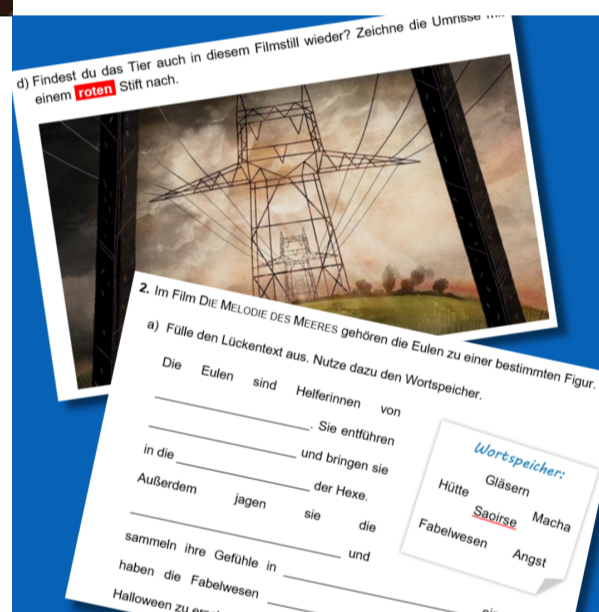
d) Findest du das Tier auch in diesem Filmstill wieder? Zeichne die Umrisse mit einem roten Stift nach.

2. Im Film DIE MELODIE DES MEERES gehören die Eulen zu einer bestimmten Figur.

a) Fülle den Lückentext aus. Nutze dazu den Wortspeicher.

Die Eulen sind Helferinnen von ________. Sie entführen ________ und bringen sie in die ________ der Hexe. Außerdem jagen sie die ________ und sammeln ihre Gefühle in ________ haben die Fabelwesen ________ Halloween zu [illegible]

Wortspeicher:
Gläsern
Hütte
Saoirse
Macha
Fabelwesen
Angst